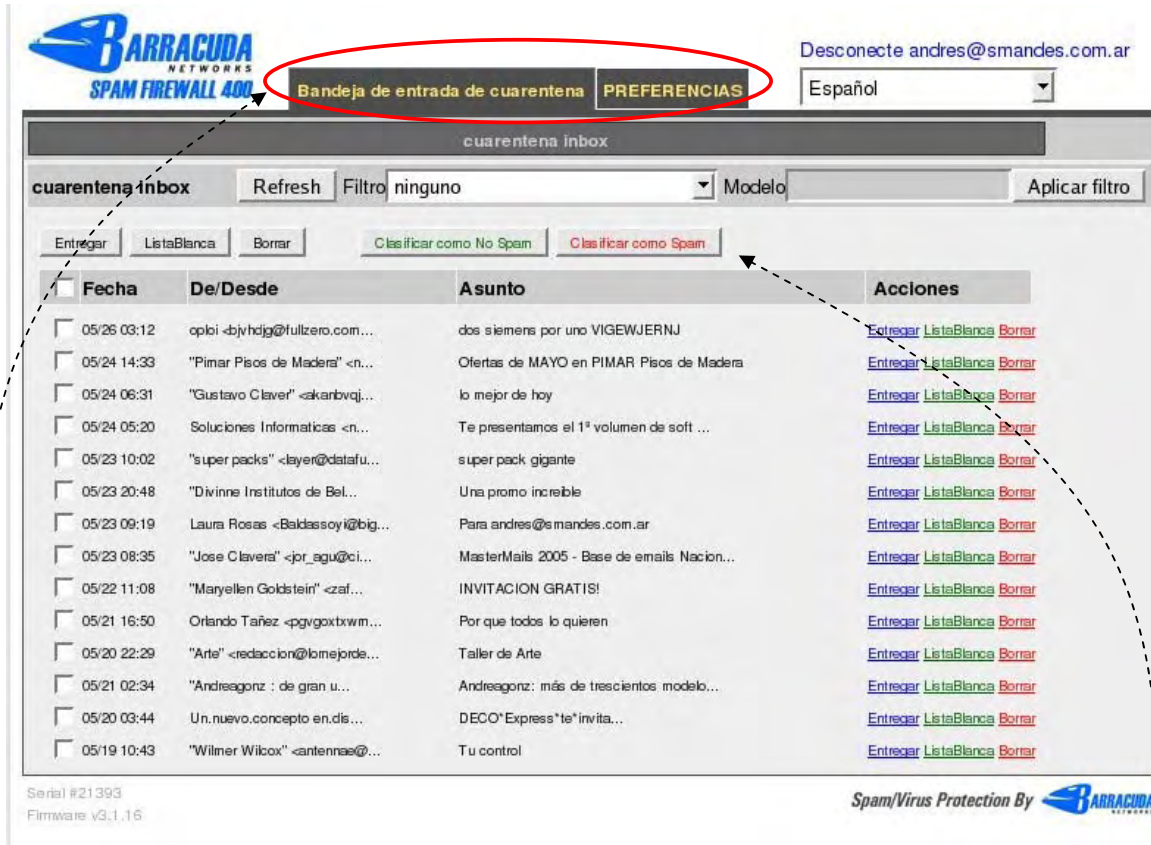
BARRACUDA NETWORKS
SPAM FIREWALL 400

Bandeja de entrada de cuarentena | PREFERENCIAS

Desconecte andres@smandes.com.ar

Español

cuarentena inbox

cuarentena inbox | Refresh | Filtro ninguno | Modelo | Aplicar filtro

Entregar | ListaBlanca | Borrar | Clasificar como No Spam | Clasificar como Spam

| | Fecha | De/Desde | Asunto | Acciones |
|---|---|---|---|---|
| | 05/26 03:12 | oploi <bjvhdjg@fullzero.com... | dos siemens por uno VIGEWJERNJ | Entregar ListaBlanca Borrar |
| | 05/24 14:33 | "Pimar Pisos de Madera" <n... | Ofertas de MAYO en PIMAR Pisos de Madera | Entregar ListaBlanca Borrar |
| | 05/24 06:31 | "Gustavo Claver" <akanbvqj... | lo mejor de hoy | Entregar ListaBlanca Borrar |
| | 05/24 05:20 | Soluciones Informaticas <n... | Te presentamos el 1º volumen de soft ... | Entregar ListaBlanca Borrar |
| | 05/23 10:02 | "super packs" <layer@datafu... | super pack gigante | Entregar ListaBlanca Borrar |
| | 05/23 20:48 | "Divinne Institutos de Bel... | Una promo increible | Entregar ListaBlanca Borrar |
| | 05/23 09:19 | Laura Rosas <Baldassoyi@big... | Para andres@smandes.com.ar | Entregar ListaBlanca Borrar |
| | 05/23 08:35 | "Jose Clavera" <jor_agu@ci... | MasterMails 2005 - Base de emails Nacion... | Entregar ListaBlanca Borrar |
| | 05/22 11:08 | "Maryellen Goldstein" <zaf... | INVITACION GRATIS! | Entregar ListaBlanca Borrar |
| | 05/21 16:50 | Orlando Tañez <pgvgoxtxwm... | Por que todos lo quieren | Entregar ListaBlanca Borrar |
| | 05/20 22:29 | "Arte" <redaccion@lomejorde... | Taller de Arte | Entregar ListaBlanca Borrar |
| | 05/21 02:34 | "Andreagonz : de gran u... | Andreagonz: más de trescientos modelo... | Entregar ListaBlanca Borrar |
| | 05/20 03:44 | Un.nuevo.concepto en.dis... | DECO*Express*te*invita... | Entregar ListaBlanca Borrar |
| | 05/19 10:43 | "Wilmer Wilcox" <antennae@... | Tu control | Entregar ListaBlanca Borrar |

Serial #21393
Firmware v3.1.16

Spam/Virus Protection By BARRACUDA NETWORKS